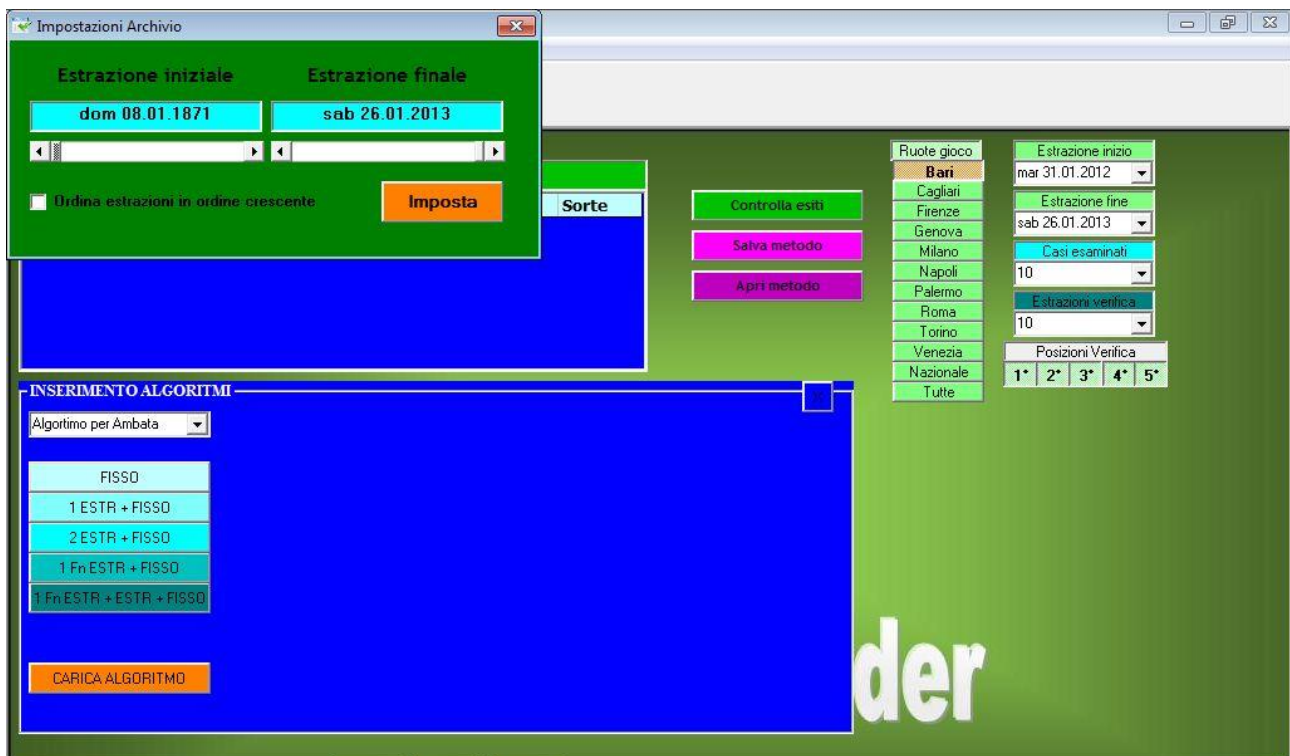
Impostazioni Archivio

Estrazione iniziale
Estrazione finale
dom 08.01.1871
sab 26.01.2013
Ordina estrazioni in ordine crescente
Imposta

Sorte

Controlla esiti
Salva metodo
Apri metodo

Ruote gioco
Bari
Cagliari
Firenze
Genova
Milano
Napoli
Palermo
Roma
Torino
Venezia
Nazionale
Tutte

Estrazione inizio
mar 31.01.2012
Estrazione fine
sab 26.01.2013
Casi esaminati
10
Estrazioni verifica
10
Posizioni Verifica
1° 2° 3° 4° 5°

INSERIMENTO ALGORITMI
Algortimo per Ambata
FISSO
1 ESTR + FISSO
2 ESTR + FISSO
1 Fn ESTR + FISSO
1 Fn ESTR + ESTR + FISSO
CARICA ALGORITMO

der